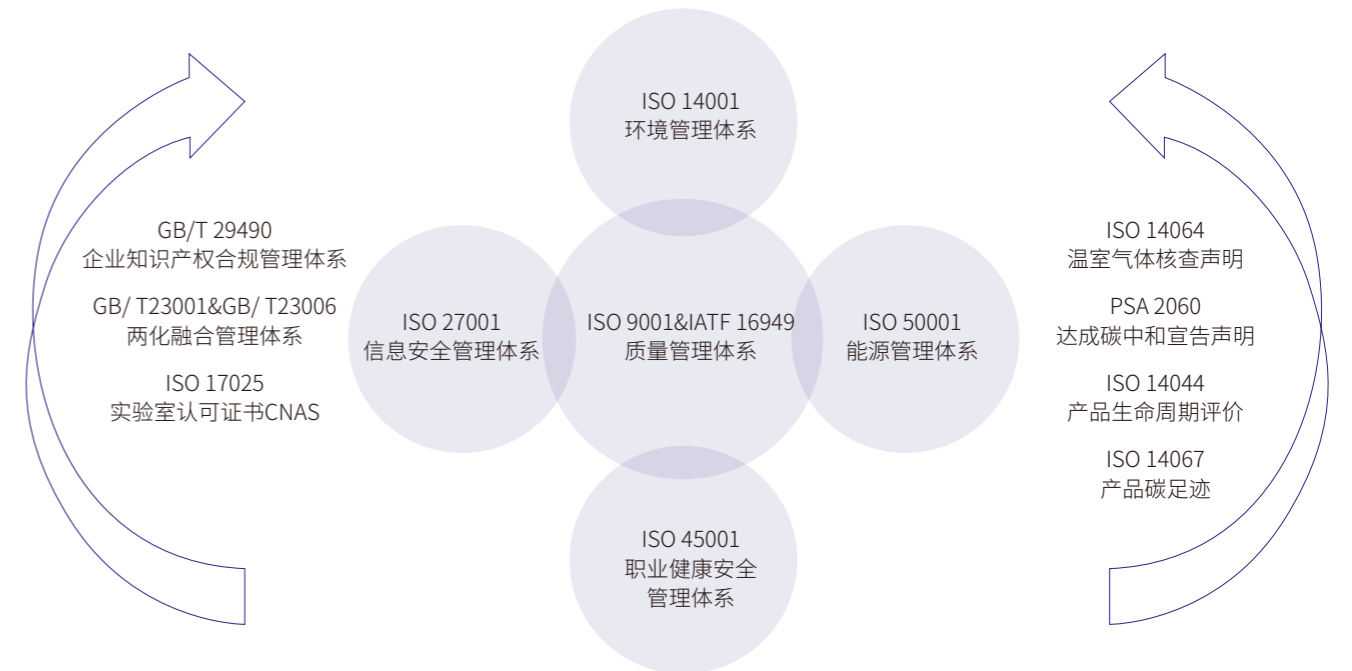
GB/T 29490
企业知识产权合规管理体系

GB/ T23001&GB/ T23006
两化融合管理体系

ISO 17025
实验室认可证书CNAS

ISO 14001
环境管理体系

ISO 27001
信息安全管理体系

ISO 9001&IATF 16949
质量管理体系

ISO 50001
能源管理体系

ISO 45001
职业健康安全
管理体系

ISO 14064
温室气体核查声明

PSA 2060
达成碳中和宣告声明

ISO 14044
产品生命周期评价

ISO 14067
产品碳足迹